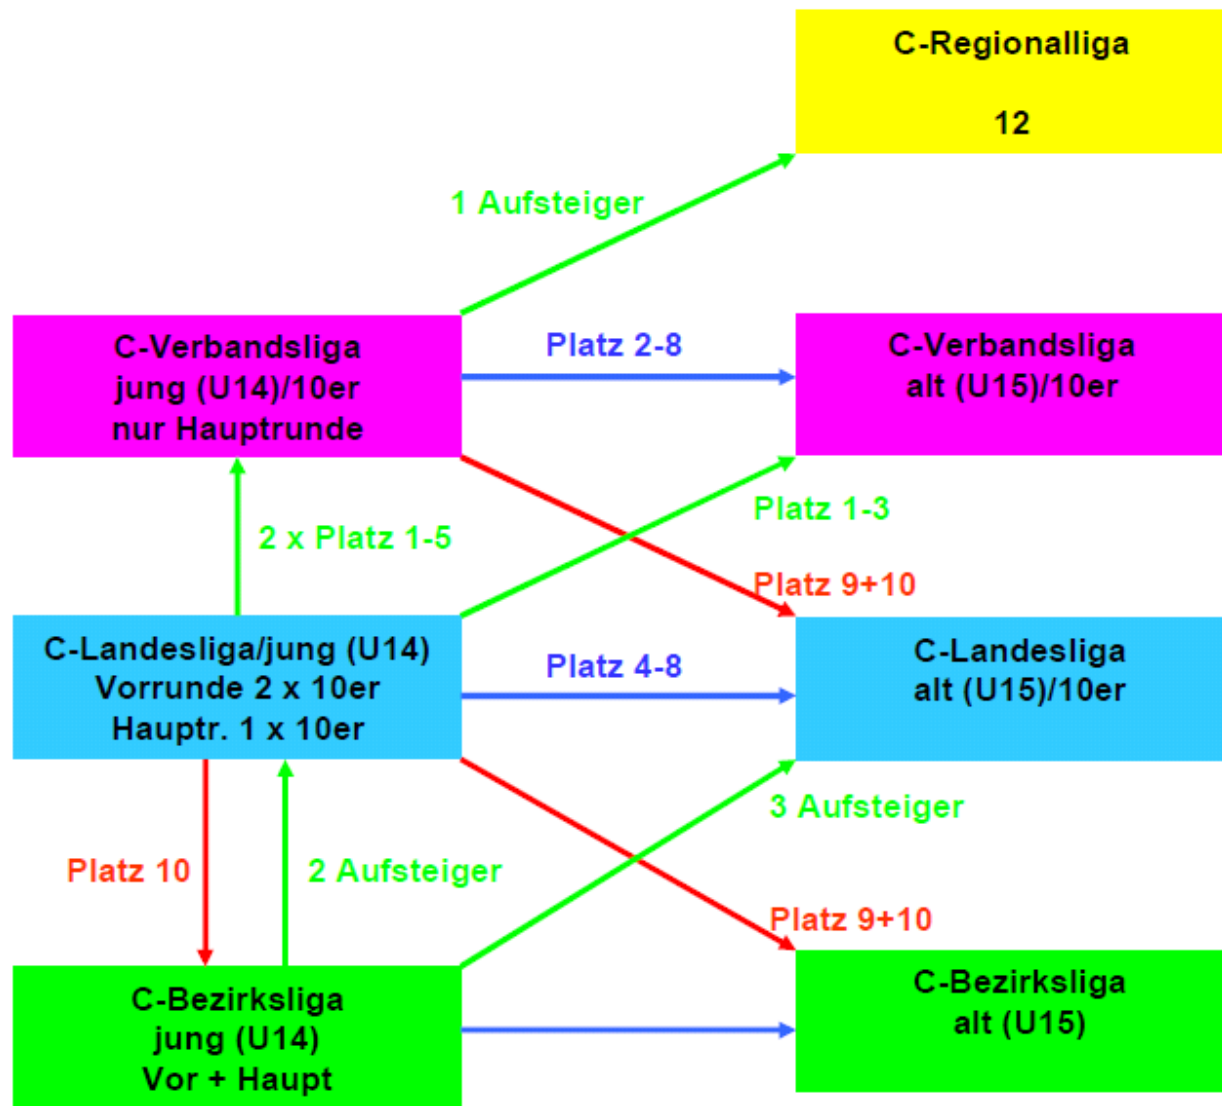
C-Regionalliga

12

1 Aufsteiger

C-Verbandsliga jung (U14)/10er nur Hauptrunde

Platz 2-8

C-Verbandsliga alt (U15)/10er

Platz 1-3

2 x Platz 1-5

Platz 9+10

C-Landesliga/jung (U14) Vorrunde 2 x 10er Hauptr. 1 x 10er

Platz 4-8

C-Landesliga alt (U15)/10er

3 Aufsteiger

Platz 10

2 Aufsteiger

Platz 9+10

C-Bezirksliga jung (U14) Vor + Haupt

C-Bezirksliga alt (U15)